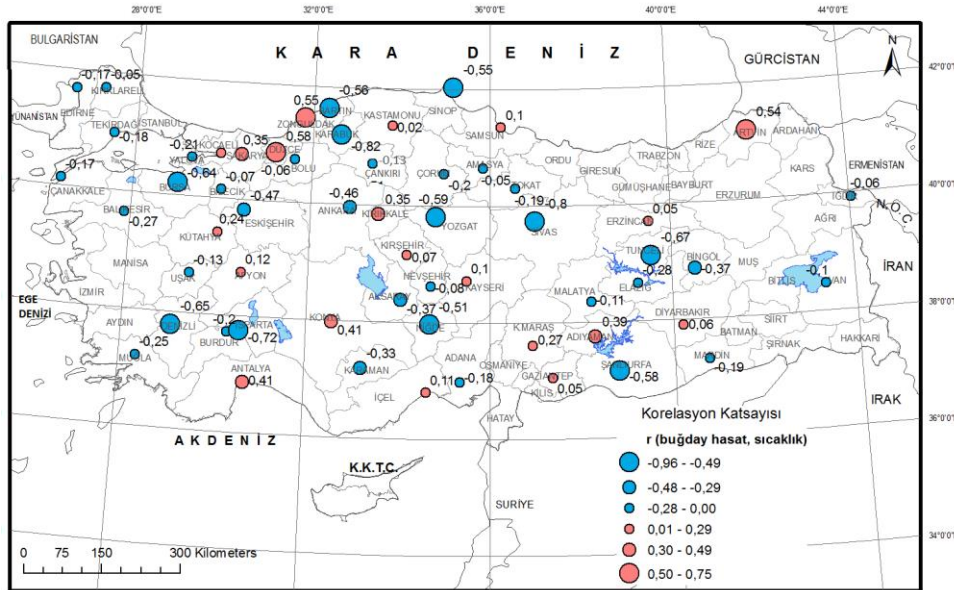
28°0'0"E 32°0'0"E 36°0'0"E 40°0'0"E 44°0'0"E

BULGARİSTAN

K A R A D E N İ Z

GÜRCİSTAN

N

42°0'0"N

-0,17 -0,05 KIRKLARELİ EDİRNE

YUNANİSTAN TEKİRDAĞ İSTANBUL -0,18

-0,21 KOCAELİ YALOVA -0,07 SAKARYA

0,35 0,58 DÜZCE -0,06 BOLU

0,55 ZONGULDAK BARTIN -0,56 KARABÜK -0,82

-0,55 SİNOP

KASTAMONU 0,02

0,1 SAMSUN

0,54 ARTVİN ARDAHAN RİZE

TRABZON

ERMENİSTAN

-0,17 ÇANAKKALE

-0,64 BURSA BİLECİK

-0,47

ÇANKIRI -0,13

ÇORUM AMASYA -0,2 -0,05

ORDU GİRESUN

GÜMÜŞHANE BAYBURT

KARS

IĞDIR -0,06

40°0'0"N

BALIKESİR -0,27

0,24 ESKİŞEHİR

KÜTAHYA

-0,46 ANKARA

0,35 KIRIKKALE

-0,59 YOZGAT

TOKAT -0,19 -0,8 SİVAS

ERZURUM

0,05 ERZİNCAN

AĞRI

N.O.C

MANİSA

UŞAK -0,13

0,12 AFYON

KIRŞEHİR 0,07

NEVŞEHİR -0,08

0,1 KAYSERİ

-0,67 TUNCELİ -0,28

BİNGÖL -0,37

MUŞ

-0,1 BİTLİS VAN

İRAN

EGE DENİZİ

İZMİR

-0,65 AYDIN

-0,25 DENİZLİ

-0,2 BURDUR ISPARTA -0,72

MUĞLA

KONYA 0,41

AKSARAY -0,37 NİĞDE -0,51

MALATYA -0,11

ELAZIĞ

DİYARBAKIR 0,06

BATMAN SİİRT

ŞIRNAK

HAKKARİ

38°0'0"N

KMARAŞ 0,27

0,39 ADIYAMAN

ŞANLIURFA -0,58

MARDİN -0,19

-0,33 KARAMAN

ANTALYA 0,41

ADANA

OSMANİYE

0,11 -0,18

İÇEL

GAZİANTEP KİLİS 0,05

HATAY

IRAK

A K D E N İ Z

36°0'0"N

K.K.T.C.

SURİYE

Korelasyon Katsayısı

r (buğday hasat, sıcaklık)

-0,96 - -0,49

-0,48 - -0,29

-0,28 - 0,00

0,01 - 0,29

0,30 - 0,49

0,50 - 0,75

34°0'0"N

0 75 150 300 Kilometers